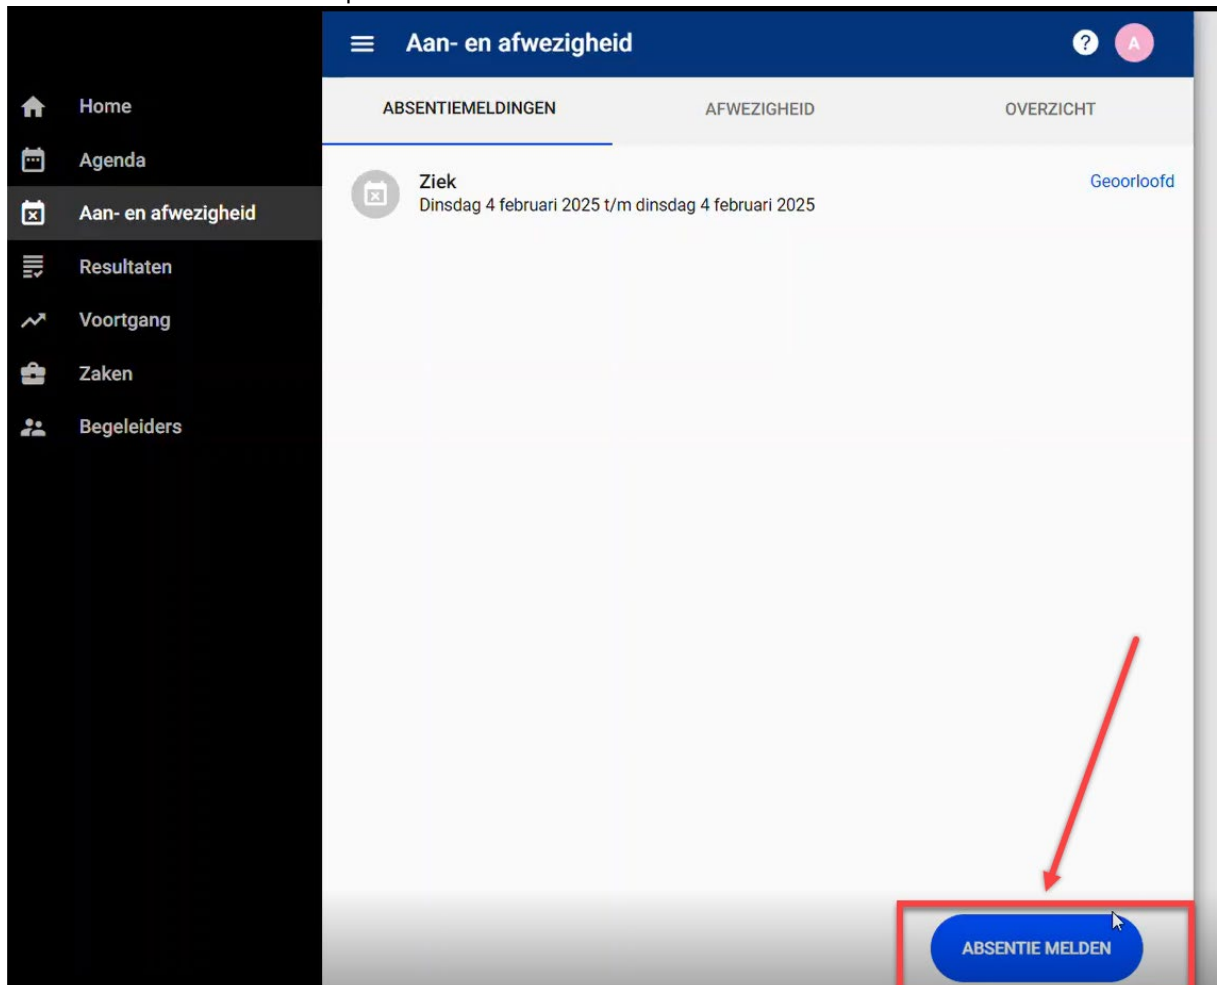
Aan- en afwezigheid

A

Home
Agenda
Aan- en afwezigheid
Resultaten
Voortgang
Zaken
Begeleiders

ABSENTIEMELDINGEN
AFWEZIGHEID
OVERZICHT

Ziek
Dinsdag 4 februari 2025 t/m dinsdag 4 februari 2025
Geoorloofd

ABSENTIE MELDEN